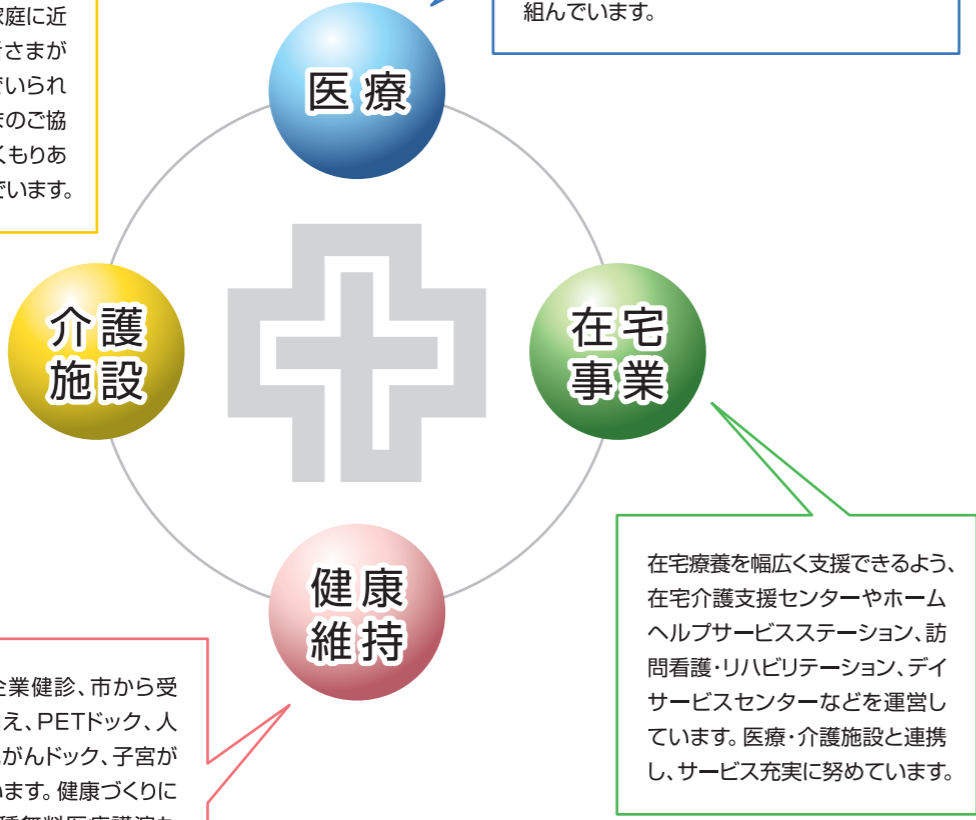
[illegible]家庭に近
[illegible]さまが
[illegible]いられ
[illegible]のご協
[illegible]もりあ
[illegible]います。

組んでいます。

医療

介護
施設

在宅
事業

健康
維持

在宅療養を幅広く支援できるよう、在宅介護支援センターやホームヘルプサービスステーション、訪問看護・リハビリテーション、デイサービスセンターなどを運営しています。医療・介護施設と連携し、サービス充実に努めています。

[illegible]企業健診、市から受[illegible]え、PETドック、人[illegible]がんドック、子宮が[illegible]ます。健康づくりに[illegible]